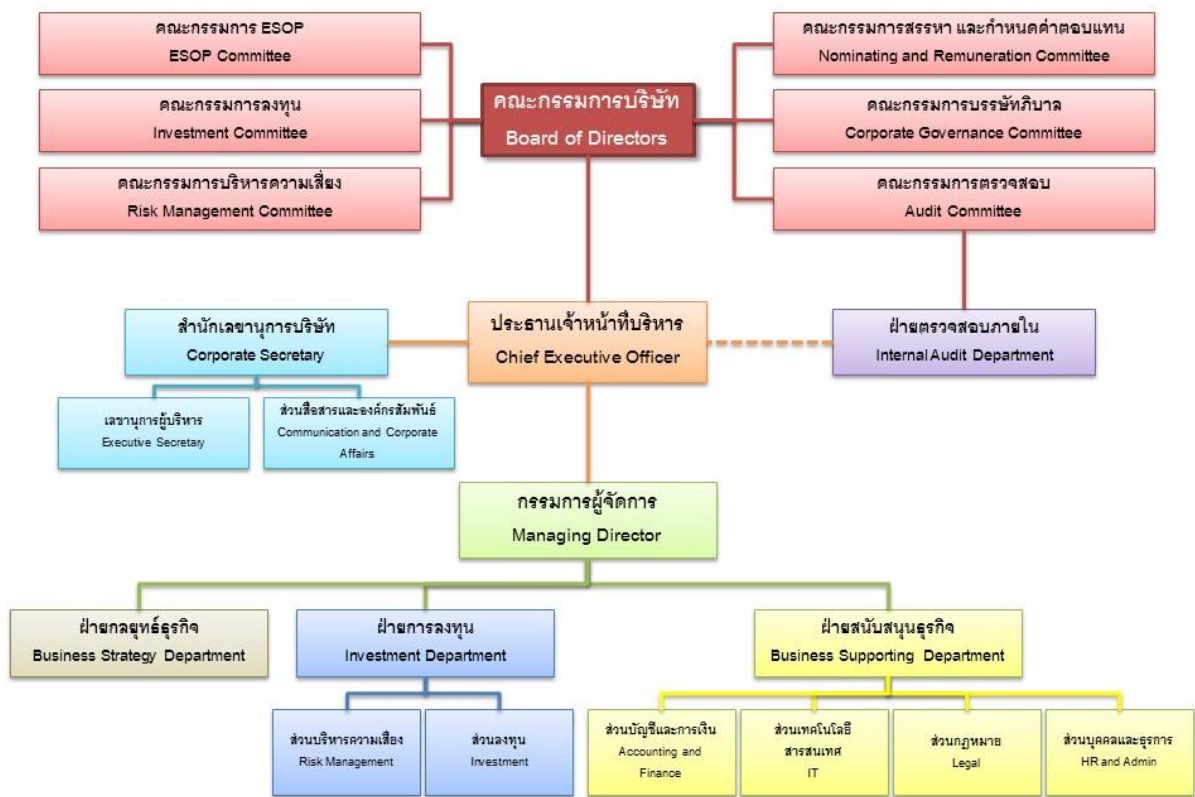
คณะกรรมการ ESOP
ESOP Committee

คณะกรรมการลงทุน
Investment Committee

คณะกรรมการบริหารความเสี่ยง
Risk Management Committee

คณะกรรมการบริษัท
Board of Directors

คณะกรรมการสรรหา และกำหนดค่าตอบแทน
Nominating and Remuneration Committee

คณะกรรมการบรรษัทภิบาล
Corporate Governance Committee

คณะกรรมการตรวจสอบ
Audit Committee

สำนักเลขานุการบริษัท
Corporate Secretary

ประธานเจ้าหน้าที่บริหาร
Chief Executive Officer

ฝ่ายตรวจสอบภายใน
Internal Audit Department

เลขานุการผู้บริหาร
Executive Secretary

ส่วนสื่อสารและองค์กรสัมพันธ์
Communication and Corporate Affairs

กรรมการผู้จัดการ
Managing Director

ฝ่ายกลยุทธ์ธุรกิจ
Business Strategy Department

ฝ่ายการลงทุน
Investment Department

ฝ่ายสนับสนุนธุรกิจ
Business Supporting Department

ส่วนบริหารความเสี่ยง
Risk Management

ส่วนลงทุน
Investment

ส่วนบัญชีและการเงิน
Accounting and Finance

ส่วนเทคโนโลยีสารสนเทศ
IT

ส่วนกฎหมาย
Legal

ส่วนบุคคลและธุรการ
HR and Admin